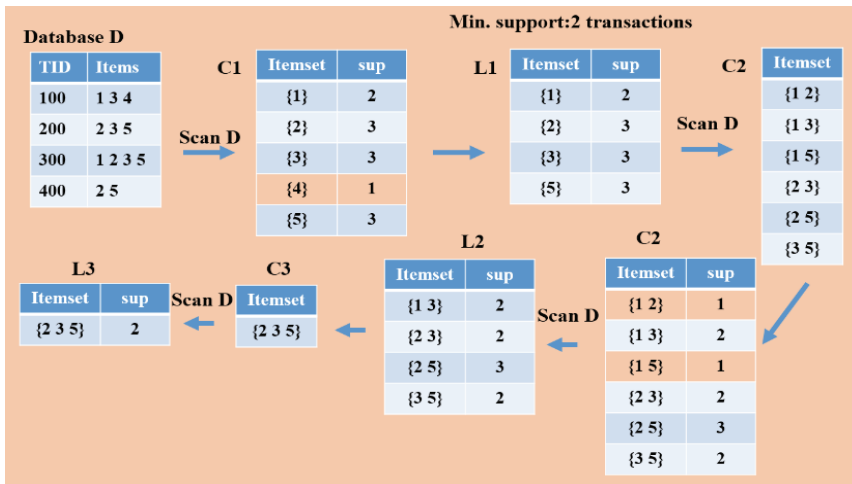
Min. support:2 transactions

Database D

| TID | Items |
|---|---|
| 100 | 1 3 4 |
| 200 | 2 3 5 |
| 300 | 1 2 3 5 |
| 400 | 2 5 |

Scan D

C1

| Itemset | sup |
|---|---|
| {1} | 2 |
| {2} | 3 |
| {3} | 3 |
| {4} | 1 |
| {5} | 3 |

L1

| Itemset | sup |
|---|---|
| {1} | 2 |
| {2} | 3 |
| {3} | 3 |
| {5} | 3 |

Scan D

C2

| Itemset |
|---|
| {1 2} |
| {1 3} |
| {1 5} |
| {2 3} |
| {2 5} |
| {3 5} |

C2

| Itemset | sup |
|---|---|
| {1 2} | 1 |
| {1 3} | 2 |
| {1 5} | 1 |
| {2 3} | 2 |
| {2 5} | 3 |
| {3 5} | 2 |

Scan D

L2

| Itemset | sup |
|---|---|
| {1 3} | 2 |
| {2 3} | 2 |
| {2 5} | 3 |
| {3 5} | 2 |

C3

| Itemset |
|---|
| {2 3 5} |

Scan D

L3

| Itemset | sup |
|---|---|
| {2 3 5} | 2 |